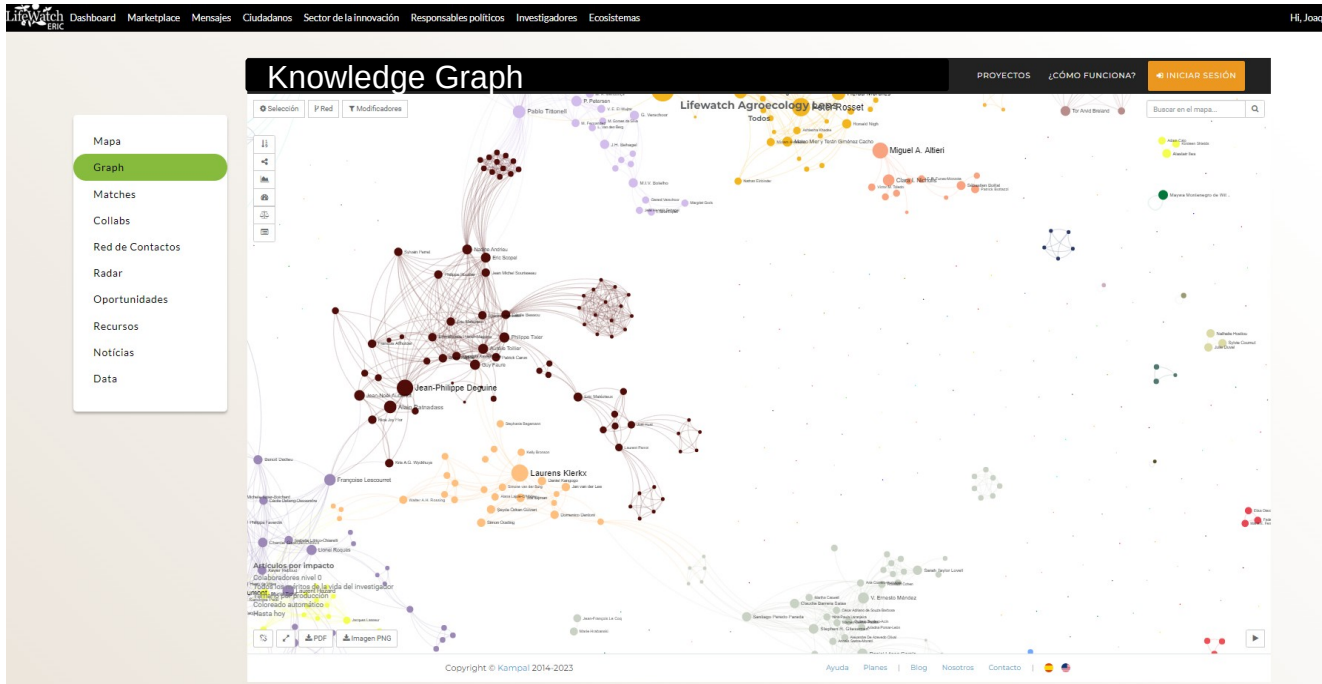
LifeWatch ERIC Dashboard Marketplace Mensajes Ciudadanos Sector de la innovación Responsables políticos Investigadores Ecosistemas Hi, Joao

Knowledge Graph

PROYECTOS ¿CÓMO FUNCIONA? INICIAR SESIÓN

Selección Red Modificadores

Buscar en el mapa...

Mapa
Graph
Matches
Collabs
Red de Contactos
Radar
Oportunidades
Recursos
Notícias
Data

Lifewatch Agroecology Labs
Todos

Pablo Tittonell
P. Petersen
Peter Rosset
Miguel A. Altieri
Clara I. Nicholls
Jean-Philippe Deguine
Alain Ratnadass
Laurens Klerkx
Françoise Lescourret
Philippe Tixier
Guy Pauré
Eric Scopel
V. Ernesto Méndez
Sarah Taylor Lovell
Stéphane Bellon

Artículos por impacto
Colaboradores nivel 0
Todos los méritos de la vida del investigador
Tamaño por producción
Coloreado automático
Hasta hoy

PDF Imagen PNG

Copyright © Kampal 2014-2023

Ayuda | Planes | Blog | Nosotros | Contacto